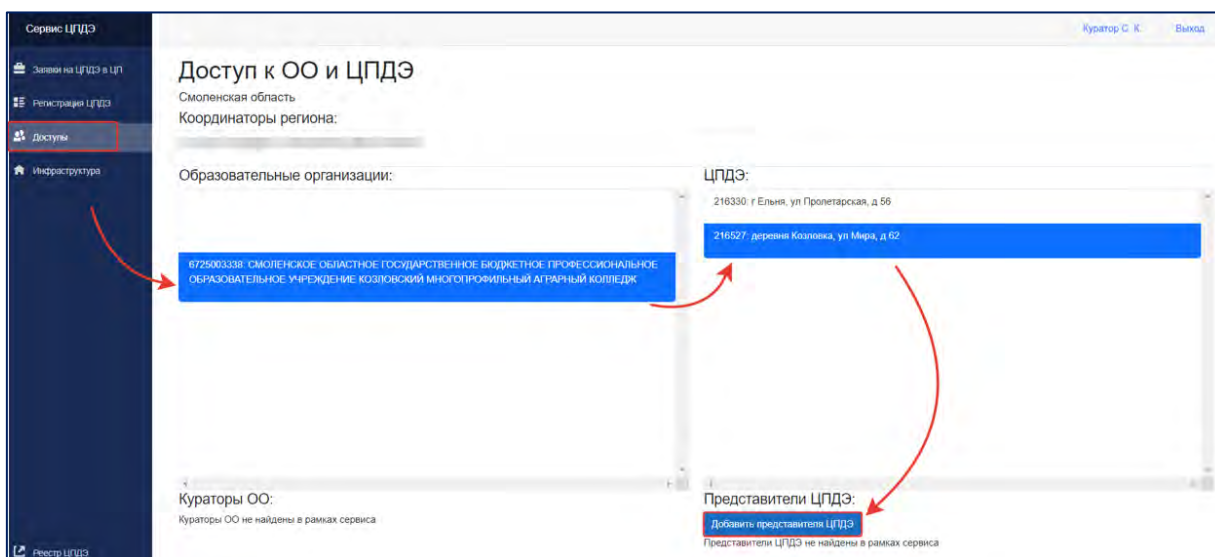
Сервис ЦПДЭ

Заявки на ЦПДЭ в ЦП

Регистрация ЦПДЭ

Доступы

Инфраструктура

Реестр ЦПДЭ

Куратор С. К.

Выход

Доступ к ОО и ЦПДЭ

Смоленская область

Координаторы региона:

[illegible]

Образовательные организации:

6725003338: СМОЛЕНСКОЕ ОБЛАСТНОЕ ГОСУДАРСТВЕННОЕ БЮДЖЕТНОЕ ПРОФЕССИОНАЛЬНОЕ ОБРАЗОВАТЕЛЬНОЕ УЧРЕЖДЕНИЕ КОЗЛОВСКИЙ МНОГОПРОФИЛЬНЫЙ АГРАРНЫЙ КОЛЛЕДЖ

ЦПДЭ:

216330: г Ельня, ул Пролетарская, д 56

216527: деревня Козловка, ул Мира, д 62

Кураторы ОО:

Кураторы ОО не найдены в рамках сервиса

Представители ЦПДЭ:

Добавить представителя ЦПДЭ

Представители ЦПДЭ не найдены в рамках сервиса